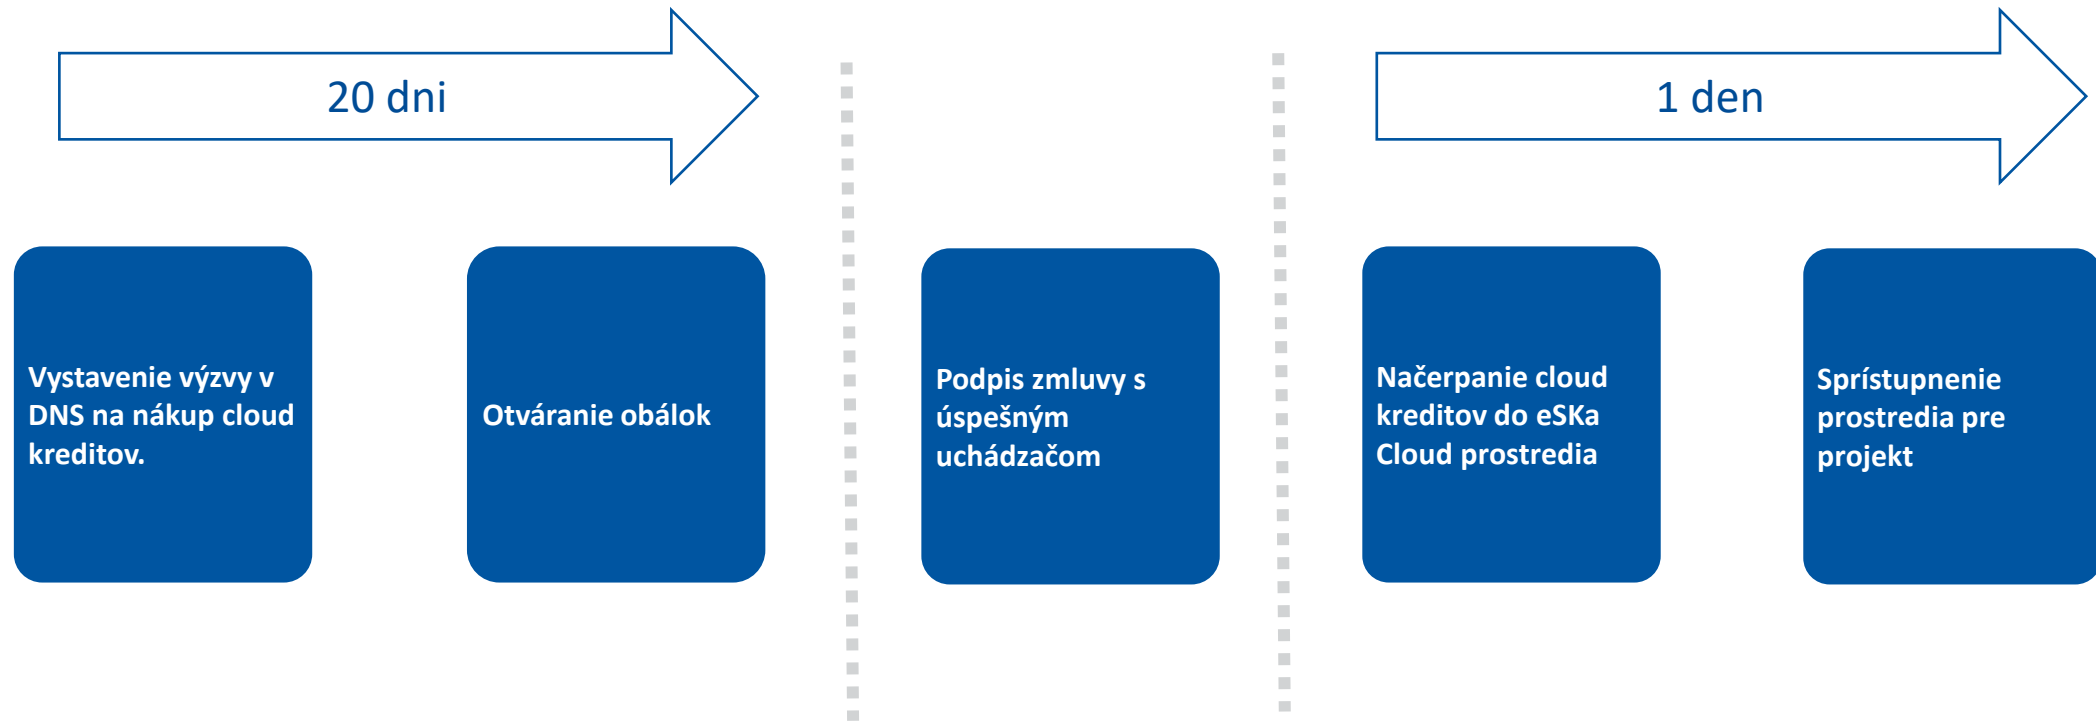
20 dni

1 den

Vystavenie výzvy v DNS na nákup cloud kreditov.

Otváranie obálok

Podpis zmluvy s úspešným uchádzačom

Načerpanie cloud kreditov do eSKa Cloud prostredia

Sprístupnenie prostredia pre projekt